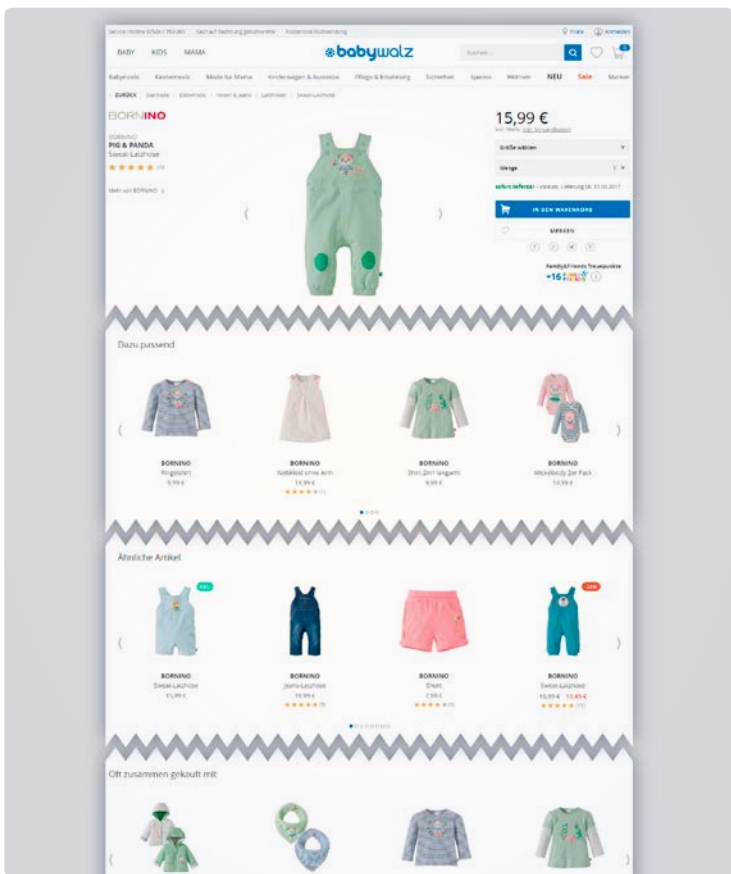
Service-Hotline 07524 / 703-300 · Kauf auf Rechnung gebührenfrei · Kostenloser Rückversand

Filiale · Anmelden

BABY KIDS MAMA

babywalz

Suchen...

Babymode · Kindermode · Mode für Mama · Kinderwagen & Autositze · Pflege & Ernährung · Sicherheit · Spielen · Wohnen · NEU · Sale · Marken

< ZURÜCK | Startseite | Babymode | Hosen & Jeans | Latzhose | Sweat-Latzhose

BORNINO

BORNINO
PIG & PANDA
Sweat-Latzhose
★★★★★ (3)

Mehr von BORNINO >

15,99 €
inkl. MwSt. zzgl. Versandkosten

Größe wählen

Menge 1

sofort lieferbar - voraus. Lieferung bis 15.05.2017

IN DEN WARENKORB

MERKEN

Family&Friends Treuepunkte
+16

Dazu passend

BORNINO
Ringelshirt
9,99 €

BORNINO
Babykleid ohne Arm
14,99 €
★★★★★ (1)

BORNINO
Shirt 2in1 langarm
9,99 €

BORNINO
Wickelbody 2er Pack
14,99 €

Ähnliche Artikel

BORNINO
Sweat-Latzhose
15,99 €

BORNINO
Jeans-Latzhose
19,99 €
★★★★★ (3)

BORNINO
Short
7,99 €
★★★★★ (1)

BORNINO
Sweat-Latzhose
16,99 € 13,49 €
★★★★★ (1)

Oft zusammen gekauft mit